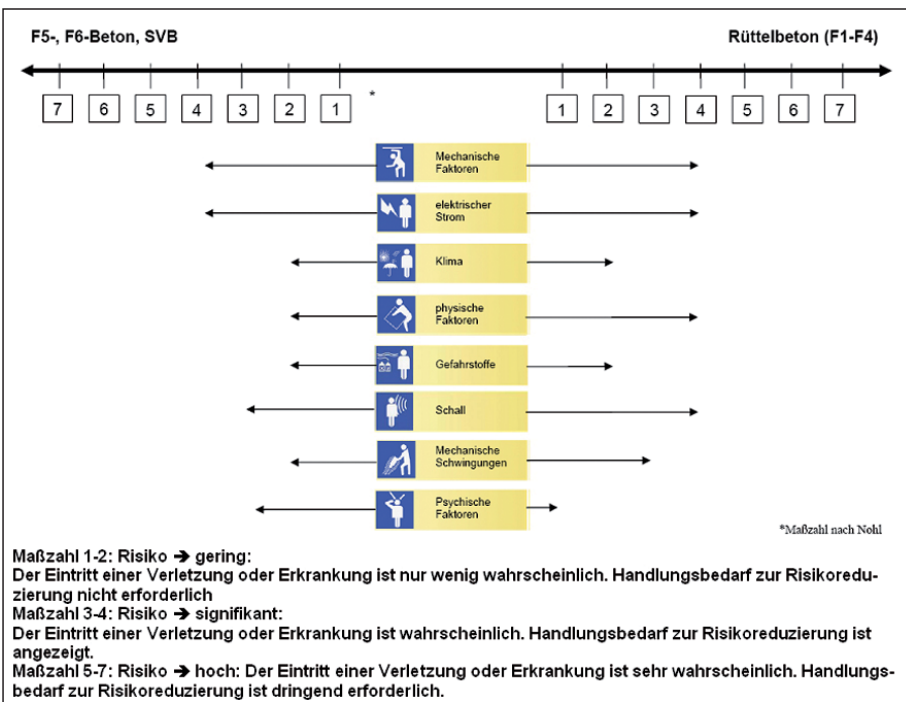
F5-, F6-Beton, SVB

Rüttelbeton (F1-F4)

7 6 5 4 3 2 1 * 1 2 3 4 5 6 7

Mechanische Faktoren

elektrischer Strom

Klima

physische Faktoren

Gefahrstoffe

Schall

Mechanische Schwingungen

Psychische Faktoren

*Maßzahl nach Nohl

Maßzahl 1-2: Risiko → gering:
Der Eintritt einer Verletzung oder Erkrankung ist nur wenig wahrscheinlich. Handlungsbedarf zur Risikoreduzierung nicht erforderlich
Maßzahl 3-4: Risiko → signifikant:
Der Eintritt einer Verletzung oder Erkrankung ist wahrscheinlich. Handlungsbedarf zur Risikoreduzierung ist angezeigt.
Maßzahl 5-7: Risiko → hoch: Der Eintritt einer Verletzung oder Erkrankung ist sehr wahrscheinlich. Handlungsbedarf zur Risikoreduzierung ist dringend erforderlich.